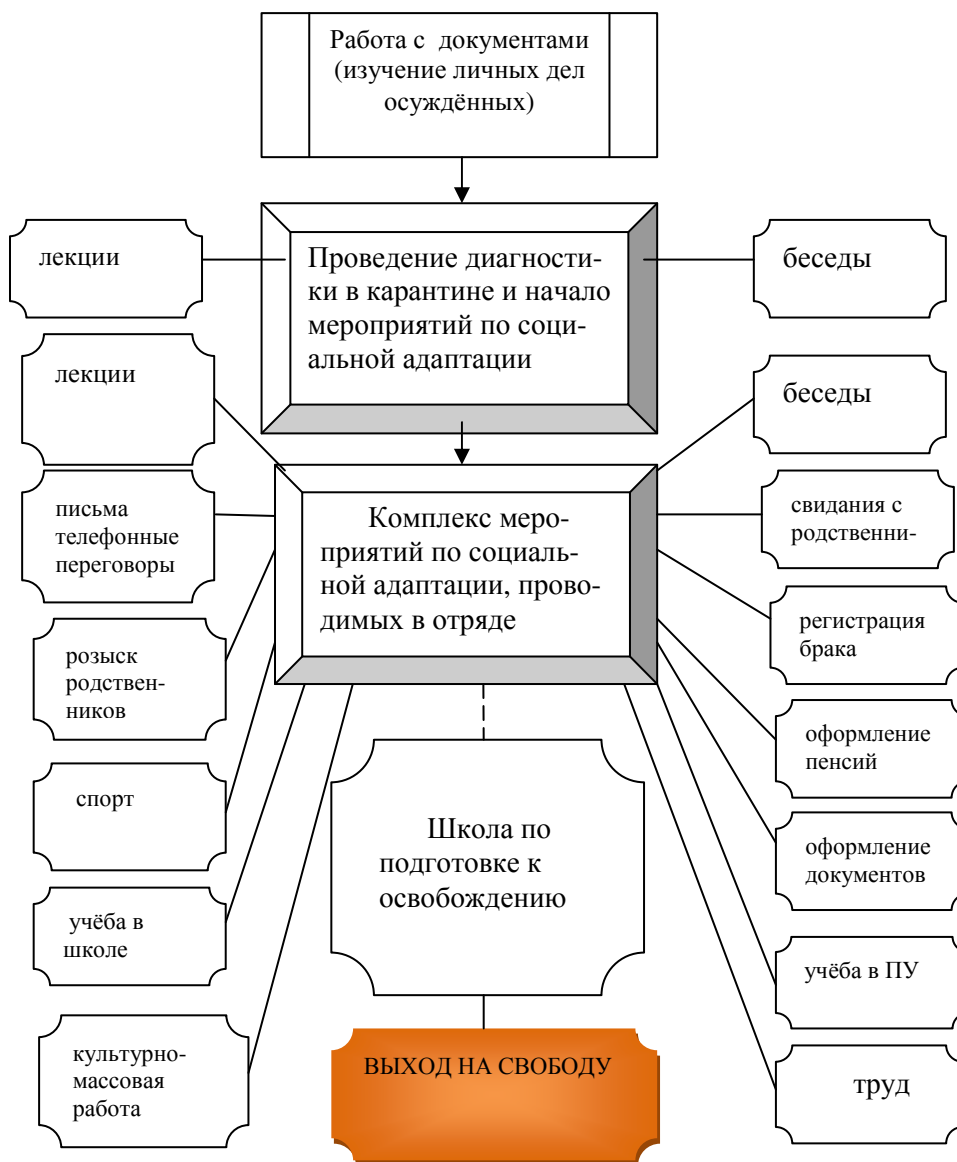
Работа с документами (изучение личных дел осуждённых)

лекции

Проведение диагностики в карантине и начало мероприятий по социальной адаптации

беседы

лекции

беседы

письма телефонные переговоры

Комплекс мероприятий по социальной адаптации, проводимых в отряде

свидания с родственни-

регистрация брака

розыск родственников

оформление пенсий

спорт

Школа по подготовке к освобождению

оформление документов

учёба в школе

учёба в ПУ

культурно-массовая работа

ВЫХОД НА СВОБОДУ

труд